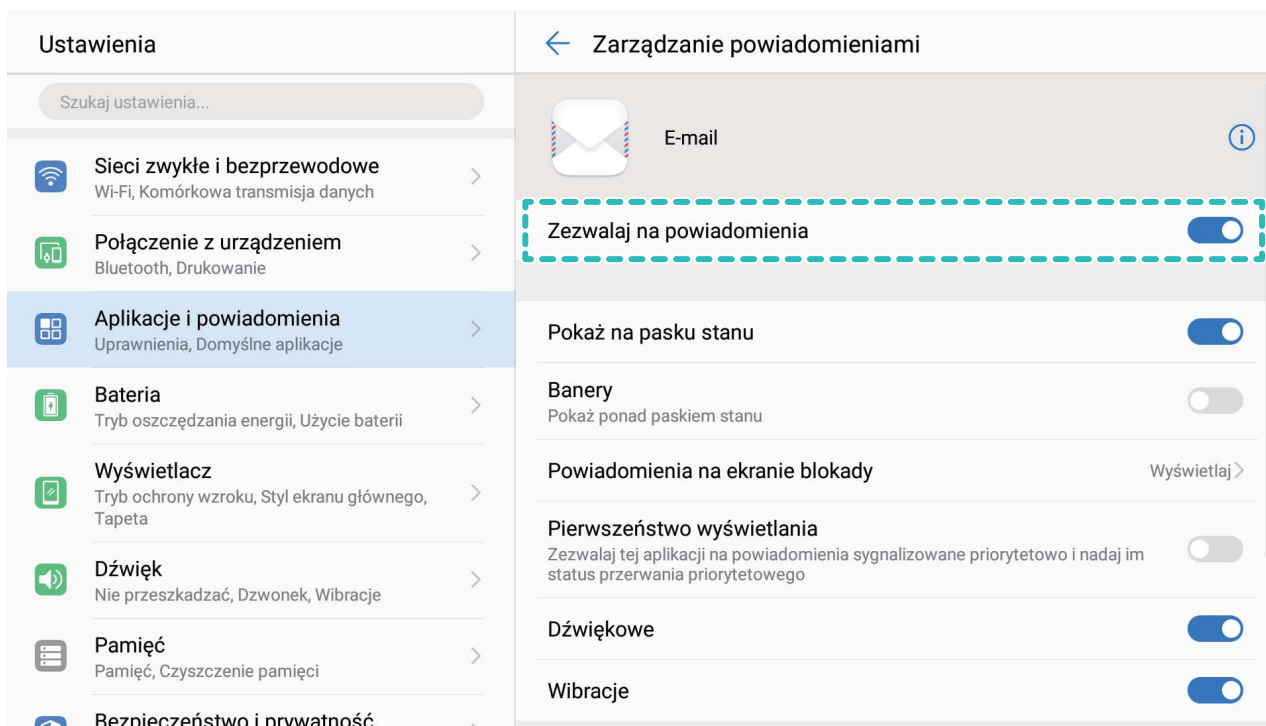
Ustawienia

Szukaj ustawienia...

Sieci zwykłe i bezprzewodowe
Wi-Fi, Komórkowa transmisja danych

Połączenie z urządzeniem
Bluetooth, Drukowanie

Aplikacje i powiadomienia
Uprawnienia, Domyślne aplikacje

Bateria
Tryb oszczędzania energii, Użycie baterii

Wyświetlacz
Tryb ochrony wzroku, Styl ekranu głównego, Tapeta

Dźwięk
Nie przeszkadzać, Dzwonek, Wibracje

Pamięć
Pamięć, Czyszczenie pamięci

Bezpieczeństwo i prywatność

Zarządzanie powiadomieniami

E-mail

Zezwalaj na powiadomienia

Pokaż na pasku stanu

Banery
Pokaż ponad paskiem stanu

Powiadomienia na ekranie blokady
Wyświetlaj

Pierwszeństwo wyświetlania
Zezwalaj tej aplikacji na powiadomienia sygnalizowane priorytetowo i nadaj im status przerwania priorytetowego

Dźwiękowe

Wibracje